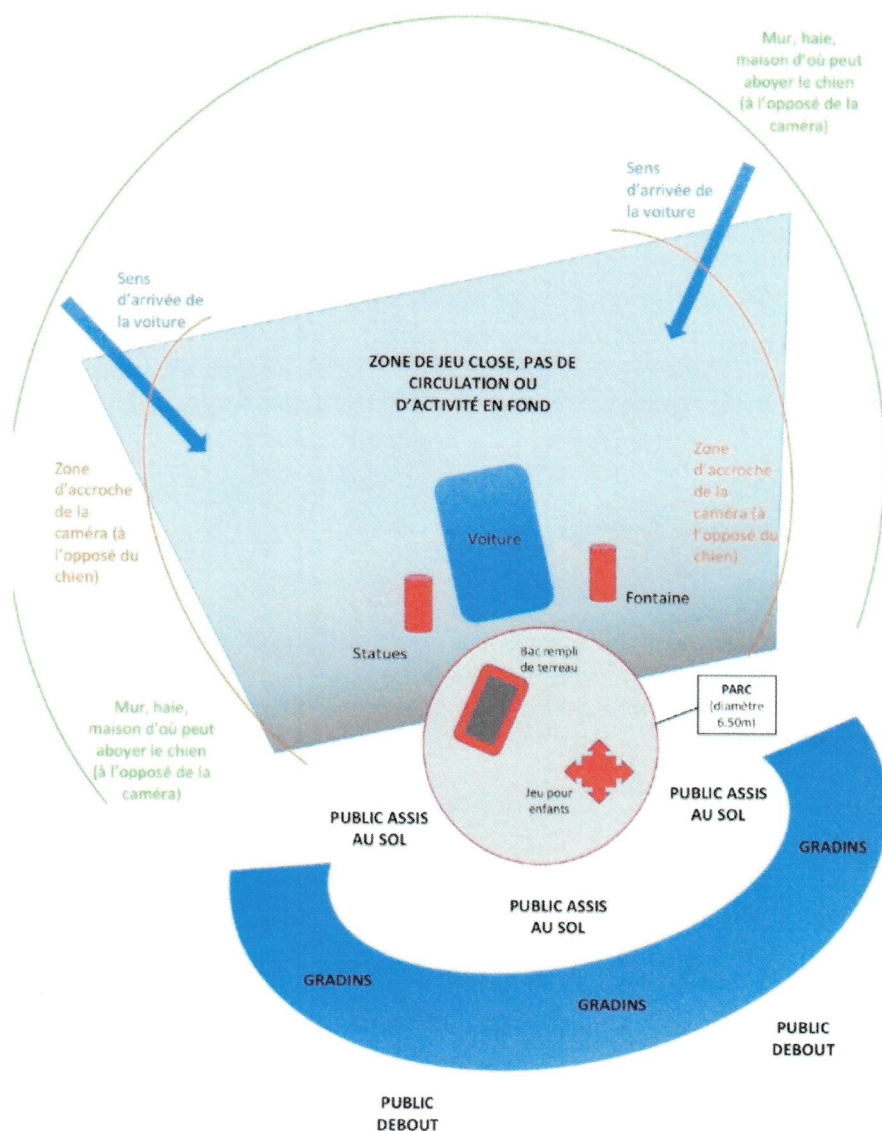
Mur, haie, maison d'où peut aboyer le chien (à l'opposé de la caméra)

Sens d'arrivée de la voiture

Sens d'arrivée de la voiture

ZONE DE JEU CLOSE, PAS DE CIRCULATION OU D'ACTIVITÉ EN FOND

Zone d'accroche de la caméra (à l'opposé du chien)

Zone d'accroche de la caméra (à l'opposé du chien)

Voiture

Fontaine

Statues

Bac rempli de terreau

PARC (diamètre 6.50m)

Mur, haie, maison d'où peut aboyer le chien (à l'opposé de la caméra)

Jeu pour enfants

PUBLIC ASSIS AU SOL

PUBLIC ASSIS AU SOL

GRADINS

PUBLIC ASSIS AU SOL

GRADINS

GRADINS

PUBLIC DEBOUT

PUBLIC DEBOUT